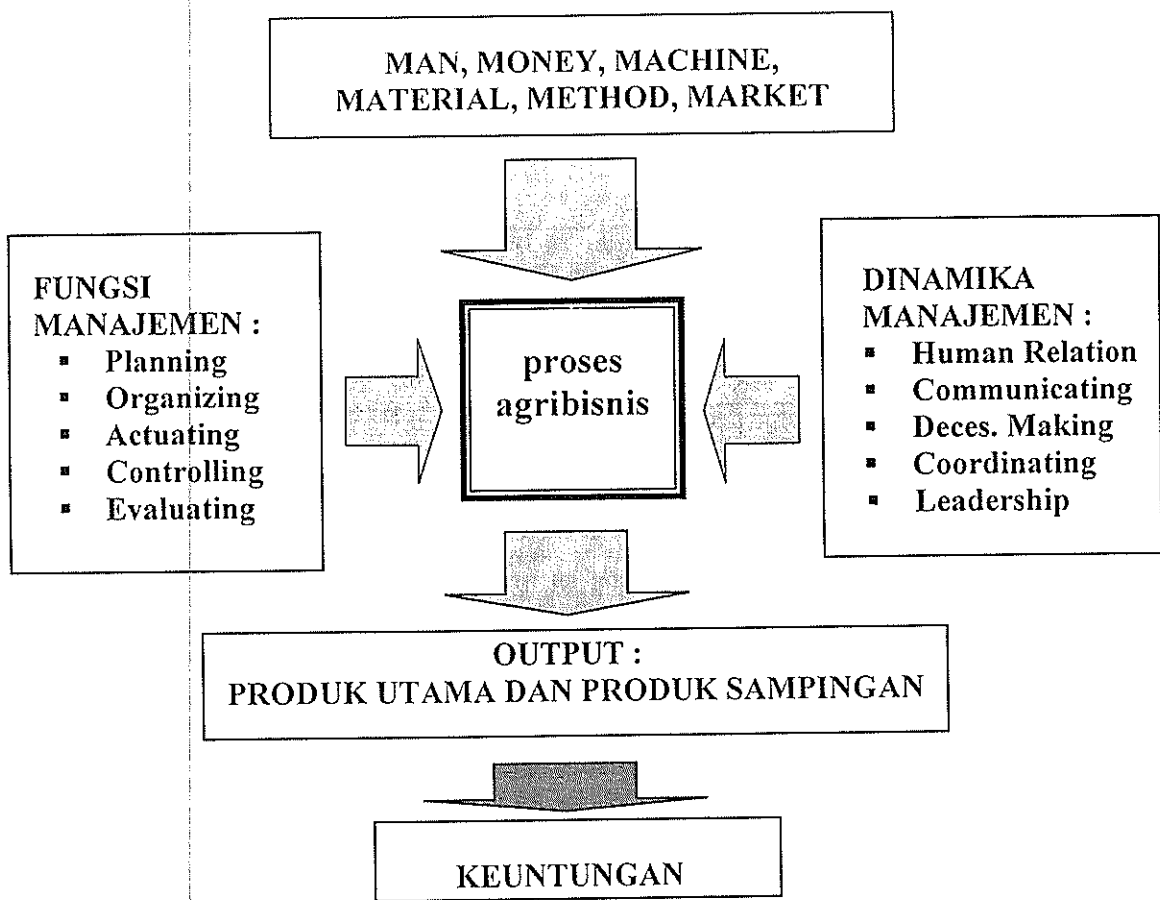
MAN, MONEY, MACHINE, MATERIAL, METHOD, MARKET

FUNGSI MANAJEMEN :
- Planning
- Organizing
- Actuating
- Controlling
- Evaluating

proses agribisnis

DINAMIKA MANAJEMEN :
- Human Relation
- Communicating
- Deces. Making
- Coordinating
- Leadership

OUTPUT :
PRODUK UTAMA DAN PRODUK SAMPINGAN

KEUNTUNGAN